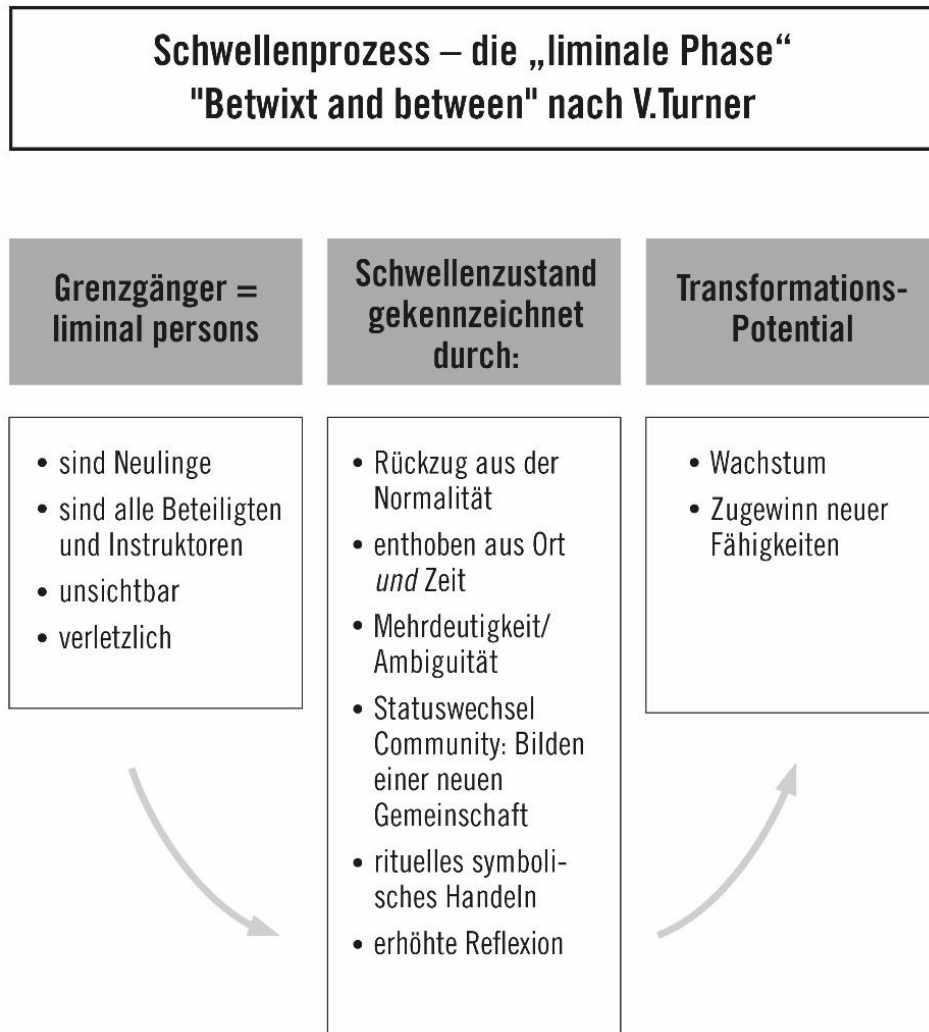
Schwellenprozess – die „liminale Phase“
"Betwixt and between" nach V.Turner

Grenzgänger = liminal persons

- sind Neulinge
- sind alle Beteiligten und Instruktoren
- unsichtbar
- verletzlich

Schwellenzustand gekennzeichnet durch:

- Rückzug aus der Normalität
- enthoben aus Ort *und* Zeit
- Mehrdeutigkeit/ Ambiguität
- Statuswechsel Community: Bilden einer neuen Gemeinschaft
- rituelles symbolisches Handeln
- erhöhte Reflexion

Transformations-Potential

- Wachstum
- Zugewinn neuer Fähigkeiten